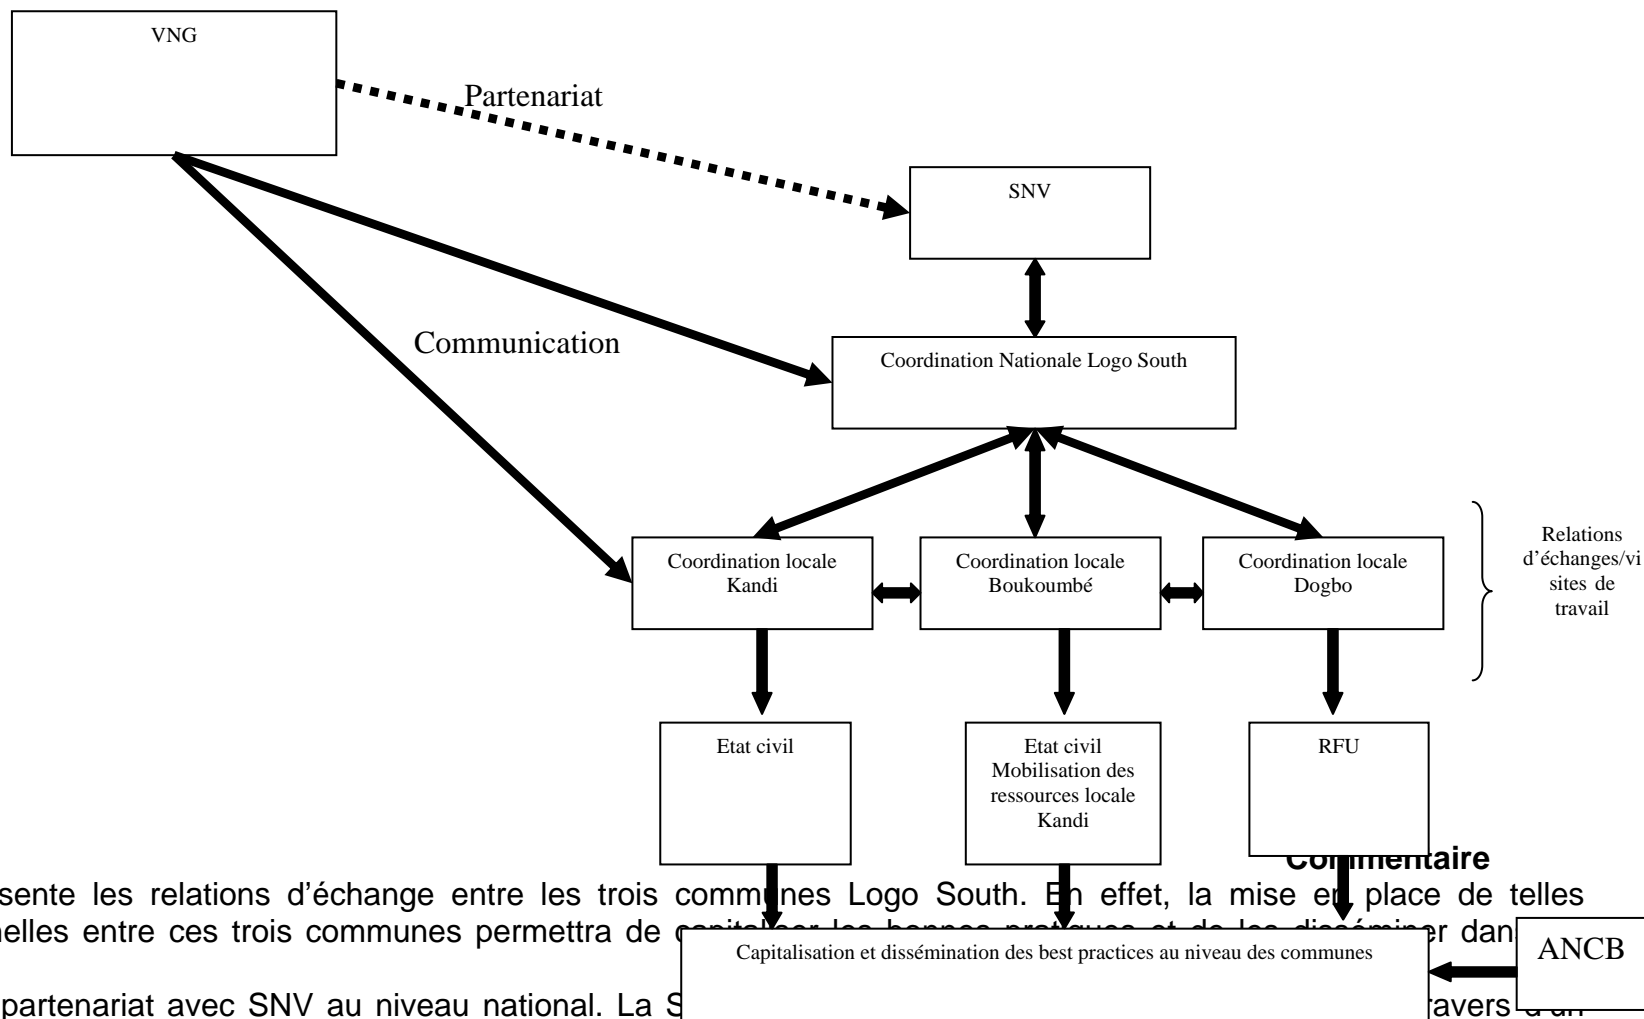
VNG

Partenariat

SNV

Communication

Coordination Nationale Logo South

Coordination locale Kandi

Coordination locale Boukoumbé

Coordination locale Dogbo

Relations d'échanges/visites de travail

Etat civil

Etat civil Mobilisation des ressources locale Kandi

RFU

Commentaire

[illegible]sente les relations d'échange entre les trois communes Logo South. En effet, la mise en place de telles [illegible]nelles entre ces trois communes permettra de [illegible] dan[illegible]

Capitalisation et dissémination des best practices au niveau des communes

ANCB

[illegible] partenariat avec SNV au niveau national. La S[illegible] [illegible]avers d'un